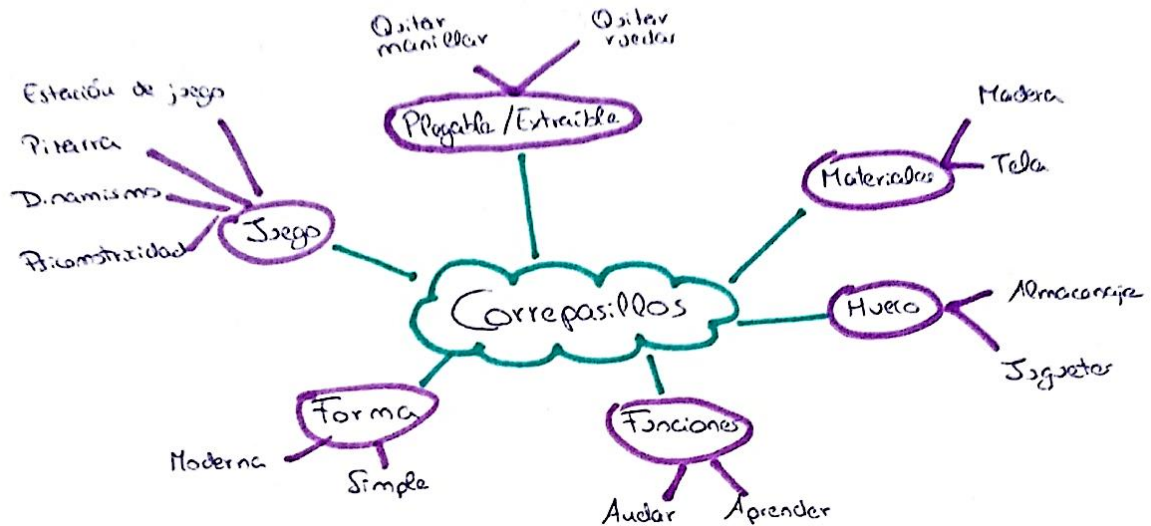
Correpasillos

Quitar manillar
Quitar ruedas
Plegable / Extraíble

Estación de juego
Pizarra
Dinamismo
Psicomotricidad
Juego

Madera
Tela
Materiales

Hueco
Almacenaje
Juguetes

Forma
Moderna
Simple

Funciones
Andar
Aprender